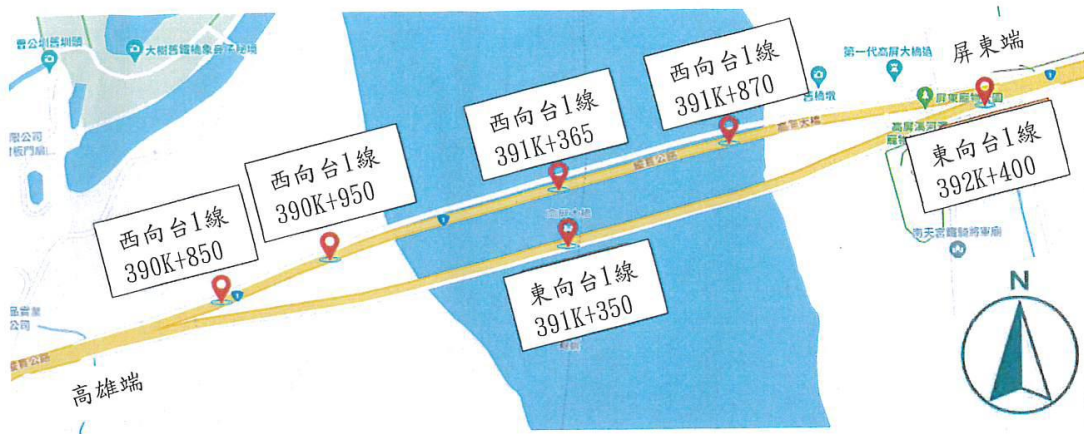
屏東端

西向台1線
391K+870

西向台1線
391K+365

西向台1線
390K+950

西向台1線
390K+850

東向台1線
392K+400

東向台1線
391K+350

高雄端

N

大樹舊鐵橋濕地公園
第一代高屏大橋
高屏溪河濱公園
屏東縣
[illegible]公司
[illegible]
台公司
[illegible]公路
高屏大橋
青天宮
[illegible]